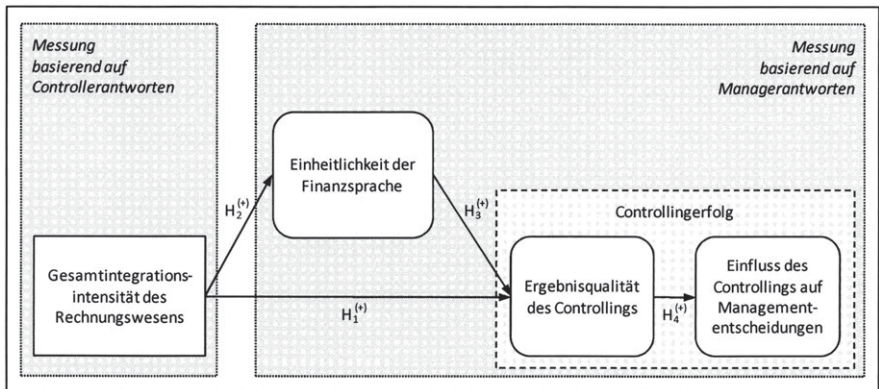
Messung basierend auf Controllerantworten

Messung basierend auf Managerantworten

Einheitlichkeit der Finanzsprache

$H_2^{(+)}$

$H_3^{(+)}$

Controllingerfolg

Gesamtintegrationsintensität des Rechnungswesens

$H_1^{(+)}$

Ergebnisqualität des Controllings

$H_4^{(+)}$

Einfluss des Controllings auf Managemententscheidungen